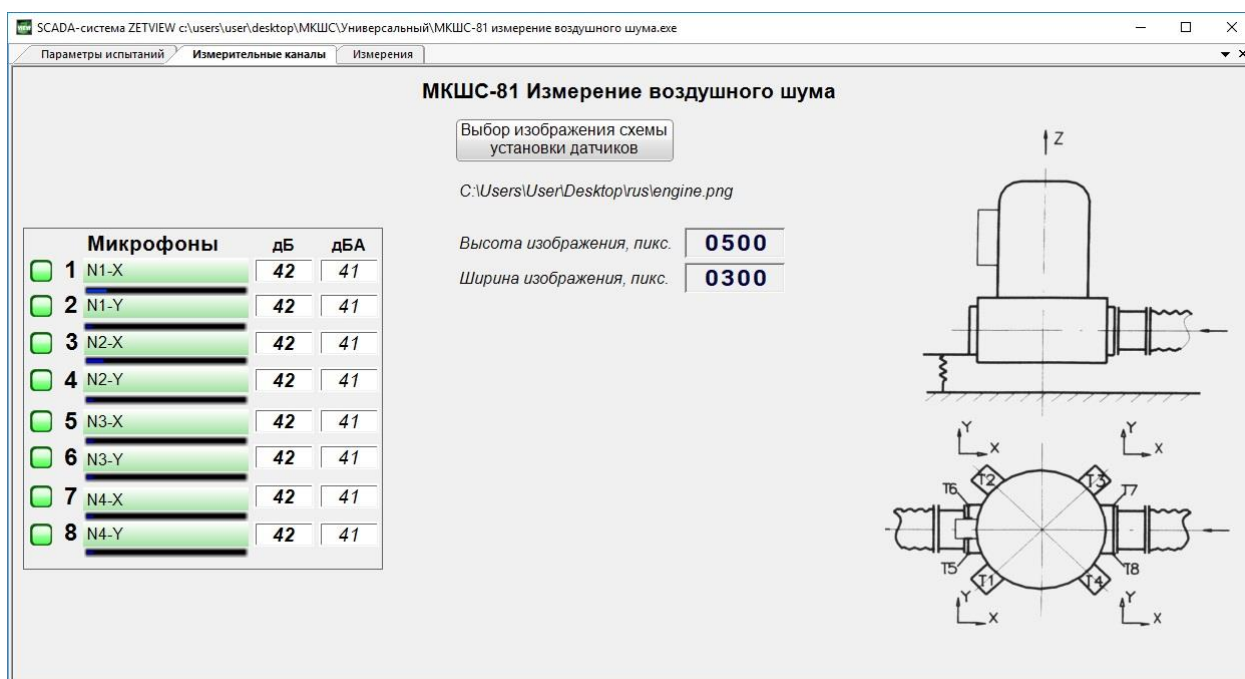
SCADA-система ZETVIEW c:\users\user\desktop\МКШС\Универсальный\МКШС-81 измерение воздушного шума.exe

Параметры испытаний | Измерительные каналы | Измерения

МКШС-81 Измерение воздушного шума

Выбор изображения схемы установки датчиков

C:\Users\User\Desktop\rus\engine.png

Высота изображения, пикс. 0500

Ширина изображения, пикс. 0300

| | Микрофоны | дБ | дБА |
|---|---|---|---|
| 1 | N1-X | 42 | 41 |
| 2 | N1-Y | 42 | 41 |
| 3 | N2-X | 42 | 41 |
| 4 | N2-Y | 42 | 41 |
| 5 | N3-X | 42 | 41 |
| 6 | N3-Y | 42 | 41 |
| 7 | N4-X | 42 | 41 |
| 8 | N4-Y | 42 | 41 |

Z
Y X
Y X
T6 T2 T3 T7
T5 T1 T4 T8
Y X
Y X